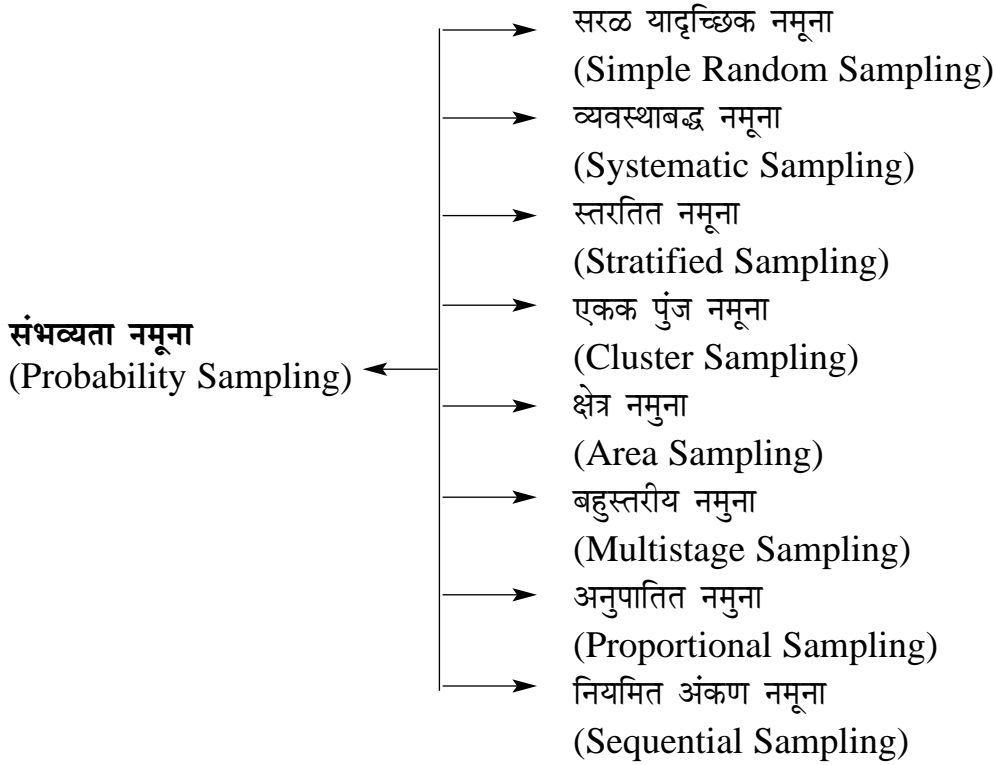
संभव्यता नमूना
(Probability Sampling)

सरळ यादृच्छिक नमूना
(Simple Random Sampling)

व्यवस्थाबद्ध नमूना
(Systematic Sampling)

स्तरतित नमूना
(Stratified Sampling)

एकक पुंज नमूना
(Cluster Sampling)

क्षेत्र नमुना
(Area Sampling)

बहुस्तरीय नमुना
(Multistage Sampling)

अनुपातित नमुना
(Proportional Sampling)

नियमित अंकण नमूना
(Sequential Sampling)